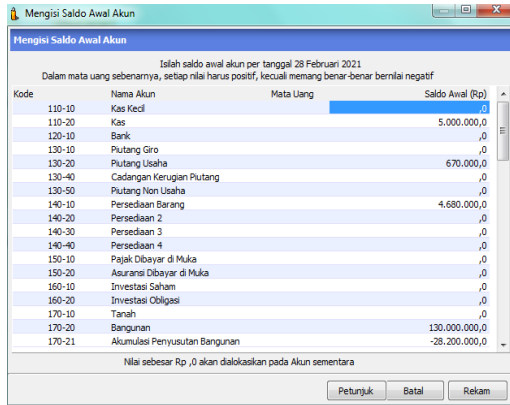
Mengisi Saldo Awal Akun

Mengisi Saldo Awal Akun

Isilah saldo awal akun per tanggal 28 Februari 2021
Dalam mata uang sebenarnya, setiap nilai harus positif, kecuali memang benar-benar bernilai negatif

| Kode | Nama Akun | Mata Uang | Saldo Awal (Rp) |
|---|---|---|---|
| 110-10 | Kas Kecil | | ,0 |
| 110-20 | Kas | | 5.000.000,0 |
| 120-10 | Bank | | ,0 |
| 130-10 | Piutang Giro | | ,0 |
| 130-20 | Piutang Usaha | | 670.000,0 |
| 130-40 | Cadangan Kerugian Piutang | | ,0 |
| 130-50 | Piutang Non Usaha | | ,0 |
| 140-10 | Persediaan Barang | | 4.680.000,0 |
| 140-20 | Persediaan 2 | | ,0 |
| 140-30 | Persediaan 3 | | ,0 |
| 140-40 | Persediaan 4 | | ,0 |
| 150-10 | Pajak Dibayar di Muka | | ,0 |
| 150-20 | Asuransi Dibayar di Muka | | ,0 |
| 160-10 | Investasi Saham | | ,0 |
| 160-20 | Investasi Obligasi | | ,0 |
| 170-10 | Tanah | | ,0 |
| 170-20 | Bangunan | | 130.000.000,0 |
| 170-21 | Akumulasi Penyusutan Bangunan | | -28.200.000,0 |

Nilai sebesar Rp ,0 akan dialokasikan pada Akun sementara

Petunjuk Batal Rekam